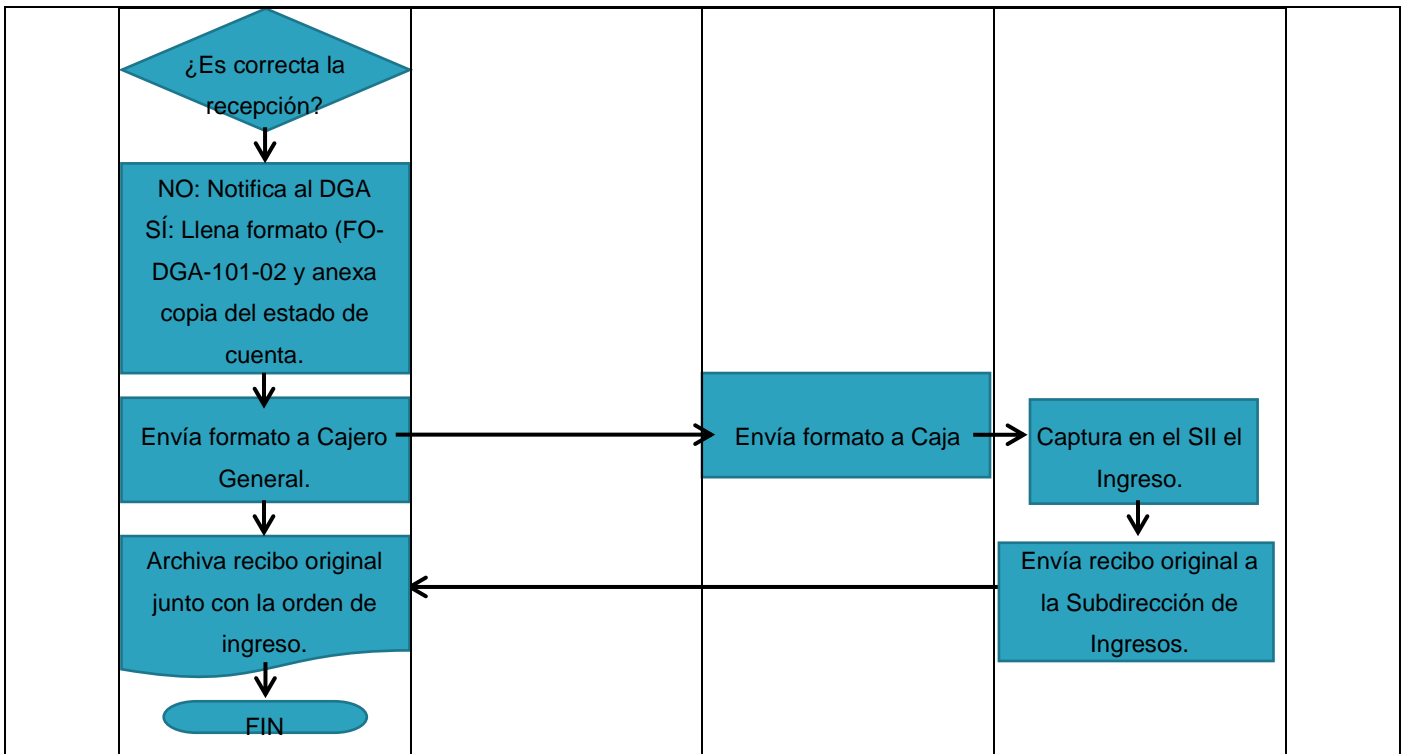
¿Es correcta la recepción?

NO: Notifica al DGA
SÍ: Llena formato (FO-DGA-101-02 y anexa copia del estado de cuenta.

Envía formato a Cajero General.

Envía formato a Caja

Captura en el SII el Ingreso.

Envía recibo original a la Subdirección de Ingresos.

Archiva recibo original junto con la orden de ingreso.

FIN